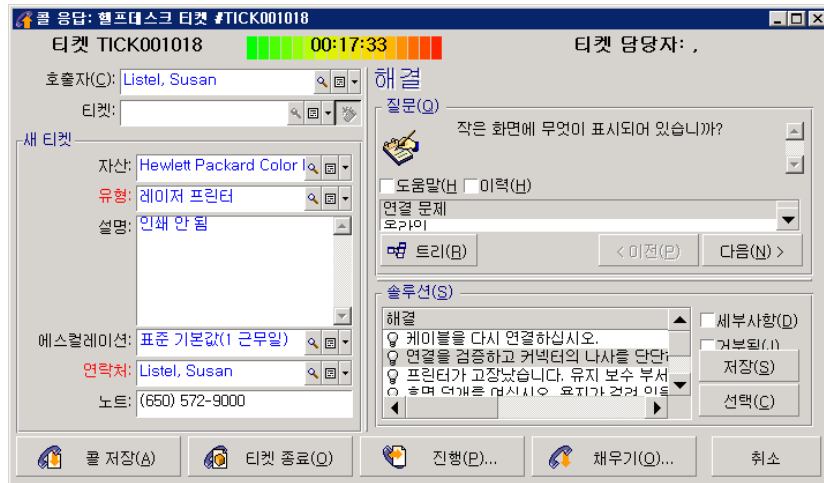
콜 응답: 헬프데스크 티켓 #TICK001018

티켓 TICK001018 00:17:33 티켓 담당자: ,

호출자(C): Listel, Susan

티켓:

새 티켓

자산: Hewlett Packard Color l

유형: 레이저 프린터

설명: 인쇄 안 됨

에스컬레이션: 표준 기본값(1 근무일)

연락처: Listel, Susan

노트: (650) 572-9000

해결

질문(Q)

작은 화면에 무엇이 표시되어 있습니까?

도움말(H) 이력(H)

연결 문제

오라이

트리(R) < 이전(P) 다음(N) >

솔루션(S)

해결

케이블을 다시 연결하십시오.

연결을 검증하고 커넥터의 나사를 단단

프린터가 고장났습니다. 유지 보수 부서

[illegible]

세부사항(D)

거부됨(J)

저장(S)

선택(C)

콜 저장(A) 티켓 종료(O) 진행(P)... 채우기(O)... 취소